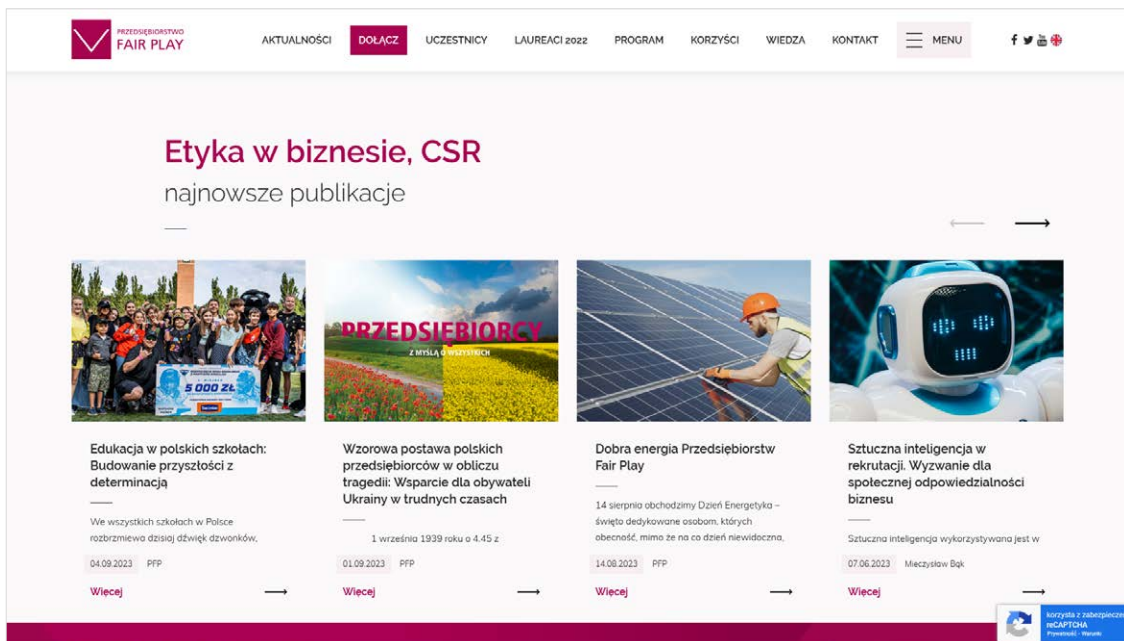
PRZEDSIĘBIORSTWO FAIR PLAY

AKTUALNOŚCI DOŁĄCZ UCZESTNICY LAUREACI 2022 PROGRAM KORZYŚCI WIEDZA KONTAKT MENU

Etyka w biznesie, CSR

najnowsze publikacje

5 000 ZŁ

PRZEDSIĘBIORCY
Z MYŚLĄ O WSZYSTKICH

Edukacja w polskich szkołach: Budowanie przyszłości z determinacją

We wszystkich szkołach w Polsce rozbrzmiewa dzisiaj dźwięk dzwonków,

04.09.2023 PFP

Więcej

Wzorowa postawa polskich przedsiębiorców w obliczu tragedii: Wsparcie dla obywateli Ukrainy w trudnych czasach

1 września 1939 roku o 4.45 z

01.09.2023 PFP

Więcej

Dobra energia Przedsiębiorstw Fair Play

14 sierpnia obchodzimy Dzień Energetyka – święto dedykowane osobom, których obecność, mimo że na co dzień niewidoczna,

14.08.2023 PFP

Więcej

Sztuczna inteligencja w rekrutacji. Wyzwanie dla społecznej odpowiedzialności biznesu

Sztuczna inteligencja wykorzystywana jest w

07.06.2023 Mieczysław Bąk

Więcej

korzysta z zabezpiecze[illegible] reCAPTCHA Prywatność - Warunki